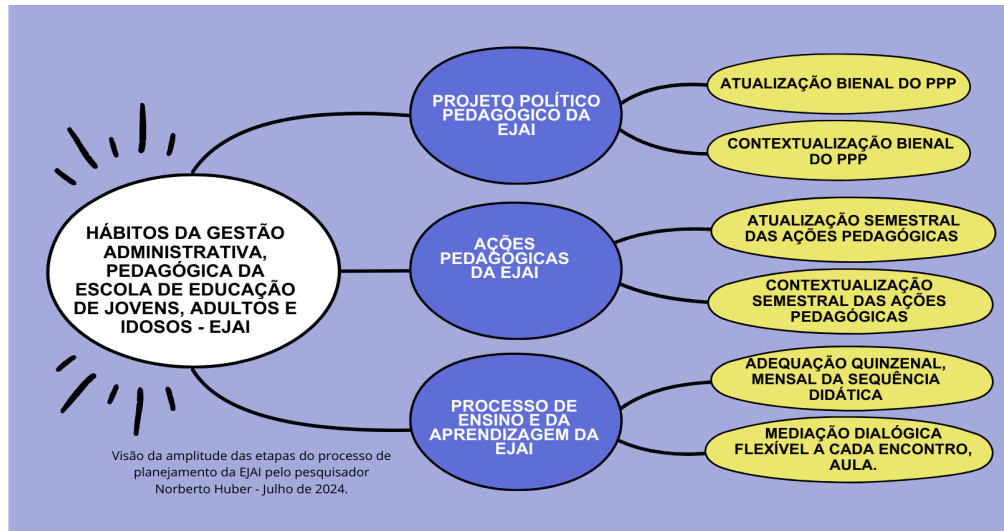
HÁBITOS DA GESTÃO ADMINISTRATIVA, PEDAGÓGICA DA ESCOLA DE EDUCAÇÃO DE JOVENS, ADULTOS E IDOSOS - EJAI

PROJETO POLÍTICO PEDAGÓGICO DA EJAI

ATUALIZAÇÃO BIENAL DO PPP

CONTEXTUALIZAÇÃO BIENAL DO PPP

AÇÕES PEDAGÓGICAS DA EJAI

ATUALIZAÇÃO SEMESTRAL DAS AÇÕES PEDAGÓGICAS

CONTEXTUALIZAÇÃO SEMESTRAL DAS AÇÕES PEDAGÓGICAS

PROCESSO DE ENSINO E DA APRENDIZAGEM DA EJAI

ADEQUAÇÃO QUINZENAL, MENSAL DA SEQUÊNCIA DIDÁTICA

MEDIAÇÃO DIALÓGICA FLEXÍVEL A CADA ENCONTRO, AULA.

Visão da amplitude das etapas do processo de planejamento da EJAI pelo pesquisador Norberto Huber - Julho de 2024.